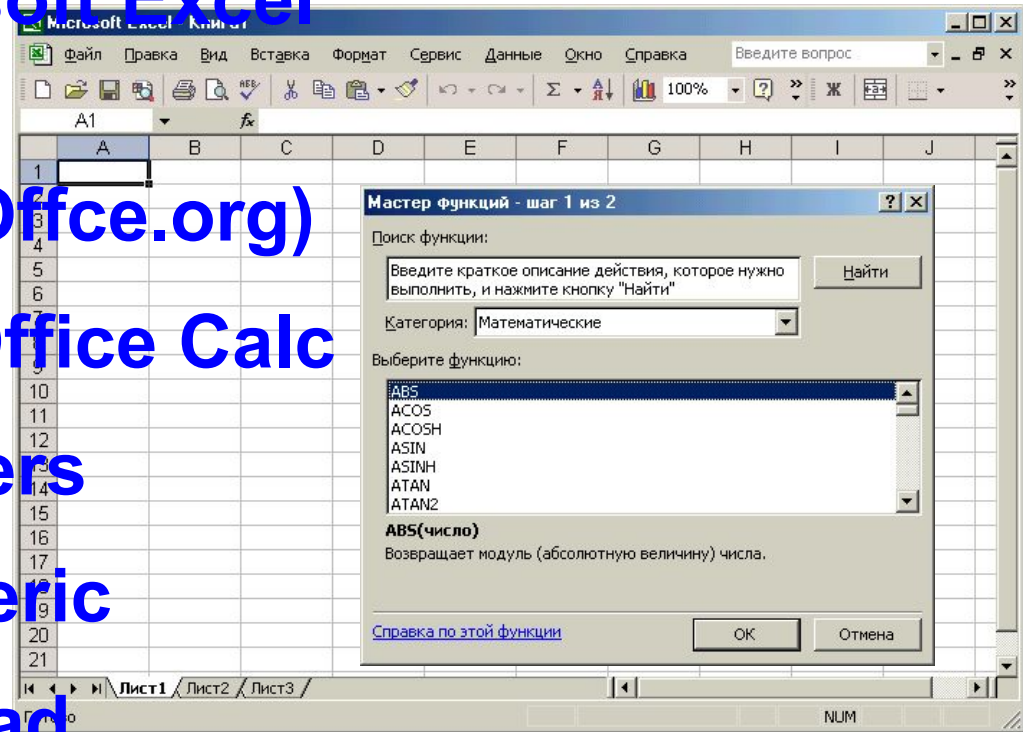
oft Excel
Microsoft Excel - Книга1
Файл Правка Вид Вставка Формат Сервис Данные Окно Справка Введите вопрос
100%
Ж
A1 fx
A B C D E F G H I J
1
2
3
4
5
6
7
8
9
10
11
12
13
14
15
16
17
18
19
20
21
Office.org)
ffice Calc
ers
eric
ad
Мастер функций - шаг 1 из 2
Поиск функции:
Введите краткое описание действия, которое нужно выполнить, и нажмите кнопку "Найти"
Найти
Категория: Математические
Выберите функцию:
ABS
ACOS
ACOSH
ASIN
ASINH
ATAN
ATAN2
ABS(число)
Возвращает модуль (абсолютную величину) числа.
Справка по этой функции
OK
Отмена
Лист1 Лист2 Лист3
Готово
NUM